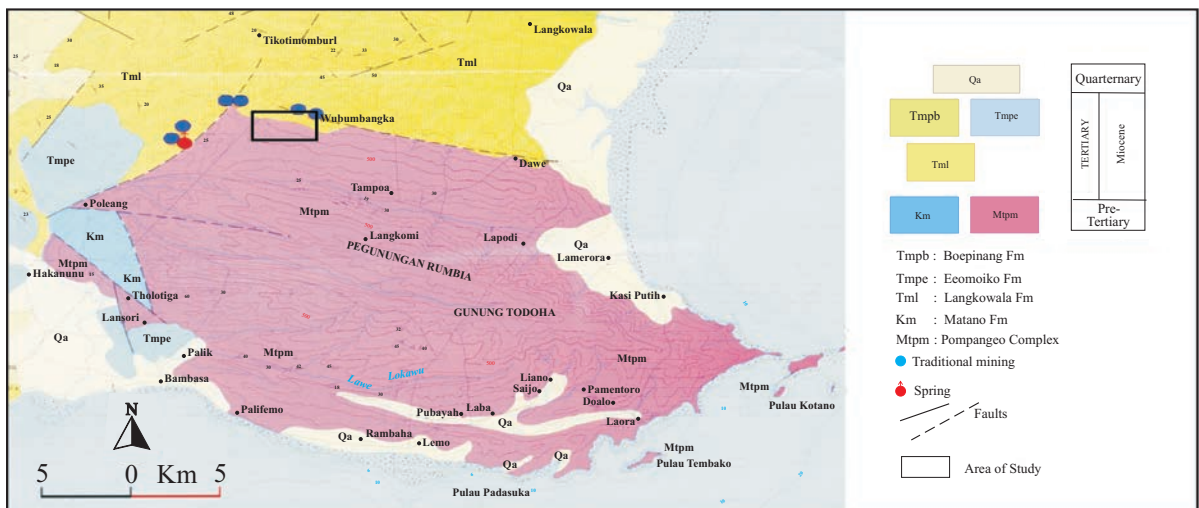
Tikotimomburl
Langkowala
Tml
Tml
Qa
Wubumbangka
Tmpe
Dawe
Tampoa
Mtpm
Poleang
Langkomi
Lapodi
Km
PEGUNUNGAN RUMBIA
Qa
Lamerora
Mtpm
Hakanunu
Km
Tholotiga
Kasi Putih
GUNUNG TODOHA
Lansori
Qa
Tmpe
Palik
Mtpm
Mtpm
Bambasa
Lawe
Lokawu
Liano
Saijo
Pamentoro
Doalo
Mtpm
Palifemo
Pubayah
Laba
Qa
Laora
Pulau Kotano
Qa
Rambaha
Lemo
Mtpm
Pulau Tembako
Qa
Qa
Pulau Padasuka
N
5 0 Km 5

Qa
Tmpb
Tmpe
Tml
Km
Mtpm
Quarternary
TERTIARY
Miocene
Pre-Tertiary
Tmpb : Boepinang Fm
Tmpe : Eeomoiko Fm
Tml : Langkowala Fm
Km : Matano Fm
Mtpm : Pompangeo Complex
Traditional mining
Spring
Faults
Area of Study